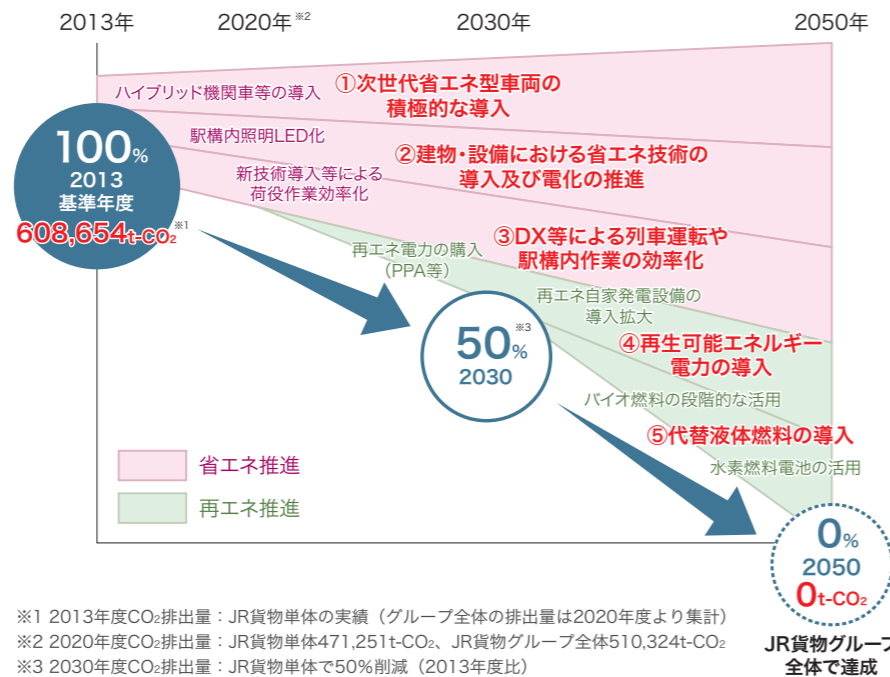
2013年　2020年※2　2030年　2050年

100%
2013
基準年度
608,654t-$CO_2$ ※1

ハイブリッド機関車等の導入
①次世代省エネ型車両の積極的な導入

駅構内照明LED化
②建物・設備における省エネ技術の導入及び電化の推進

新技術導入等による荷役作業効率化
③DX等による列車運転や駅構内作業の効率化

再エネ電力の購入（PPA等）

再エネ自家発電設備の導入拡大

50%※3
2030

④再生可能エネルギー電力の導入

バイオ燃料の段階的な活用

⑤代替液体燃料の導入

水素燃料電池の活用

省エネ推進
再エネ推進

0%
2050
0t-$CO_2$
JR貨物グルー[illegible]
全体で達成

※1 2013年度$CO_2$排出量：JR貨物単体の実績（グループ全体の排出量は2020年度より集計）
※2 2020年度$CO_2$排出量：JR貨物単体471,251t-$CO_2$、JR貨物グループ全体510,324t-$CO_2$
※3 2030年度$CO_2$排出量：JR貨物単体で50%削減（2013年度比）